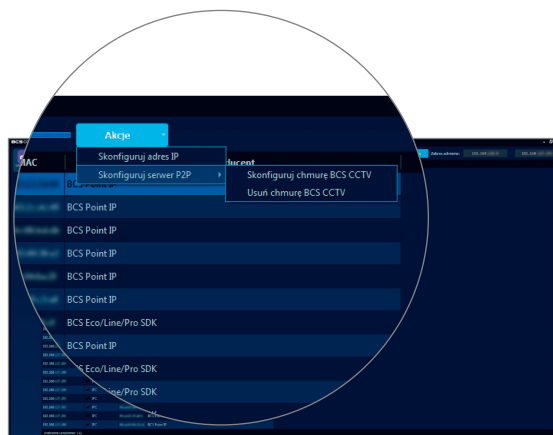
Akcje

Skonfiguruj adres IP

Skonfiguruj serwer P2P

Skonfiguruj chmurę BCS CCTV

Usuń chmurę BCS CCTV

MAC

ducent

BCS Point IP

BCS Point IP

BCS Point IP

BCS Point IP

BCS Point IP

BCS Point IP

BCS Point IP

BCS Eco/Line/Pro SDK

BCS Point IP

BCS Eco/Line/Pro SDK

BCS Eco/Line/Pro SDK

Zakres adresów

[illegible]